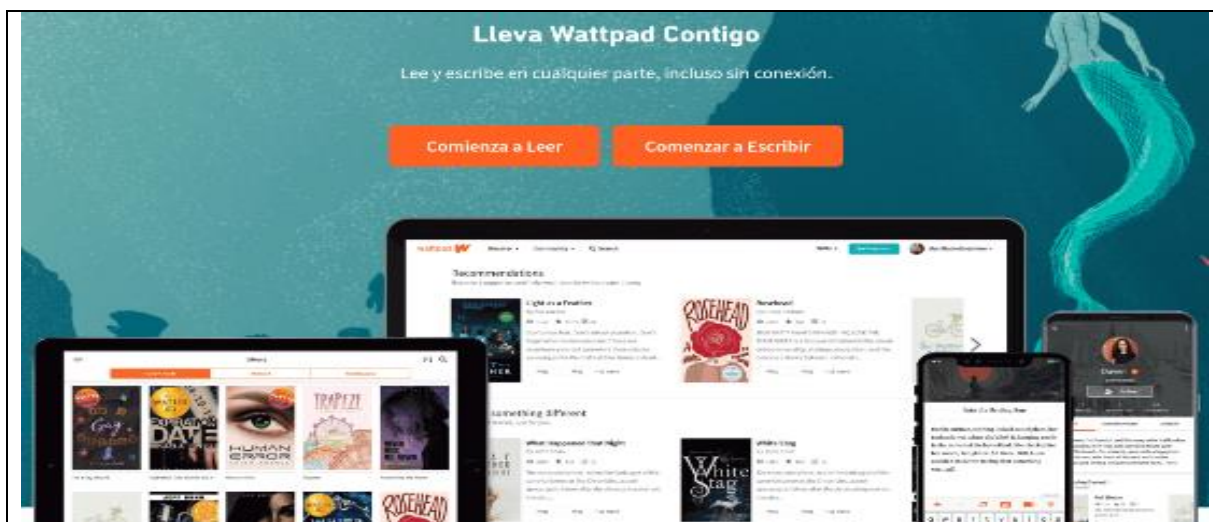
Lleva Wattpad Contigo

Lee y escribe en cualquier parte, incluso sin conexión.

Comienza a Leer

Comenzar a Escribir

wattpad W

Recommendations

Light as a Feather

Rosehead

Something Different

White Stag

ROSEHEAD

TRAPEZE

HUMAN ERROR

White Stag

ROSEHEAD